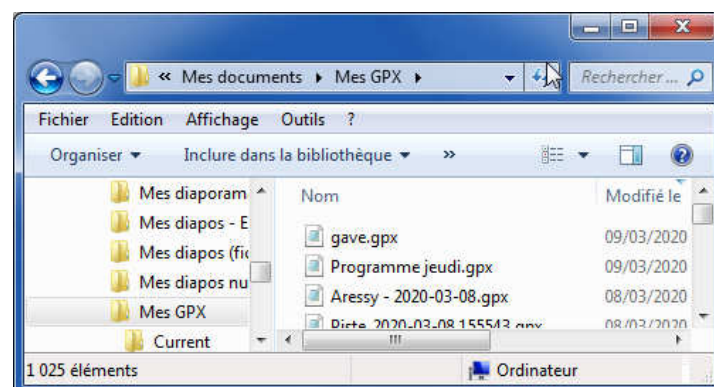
« Mes documents ▸ Mes GPX ▸

Rechercher ...

Fichier Edition Affichage Outils ?

Organiser ▾ Inclure dans la bibliothèque ▾ »

Mes diaporam
Mes diapos - E
Mes diapos (fi
Mes diapos nu
Mes GPX
Current

| Nom | Modifié le |
|---|---|
| gave.gpx | 09/03/2020 |
| Programme jeudi.gpx | 09/03/2020 |
| Aressy - 2020-03-08.gpx | 08/03/2020 |
| Piste 2020-03-08 155543.gpx | 08/03/2020 |

1 025 éléments

Ordinateur